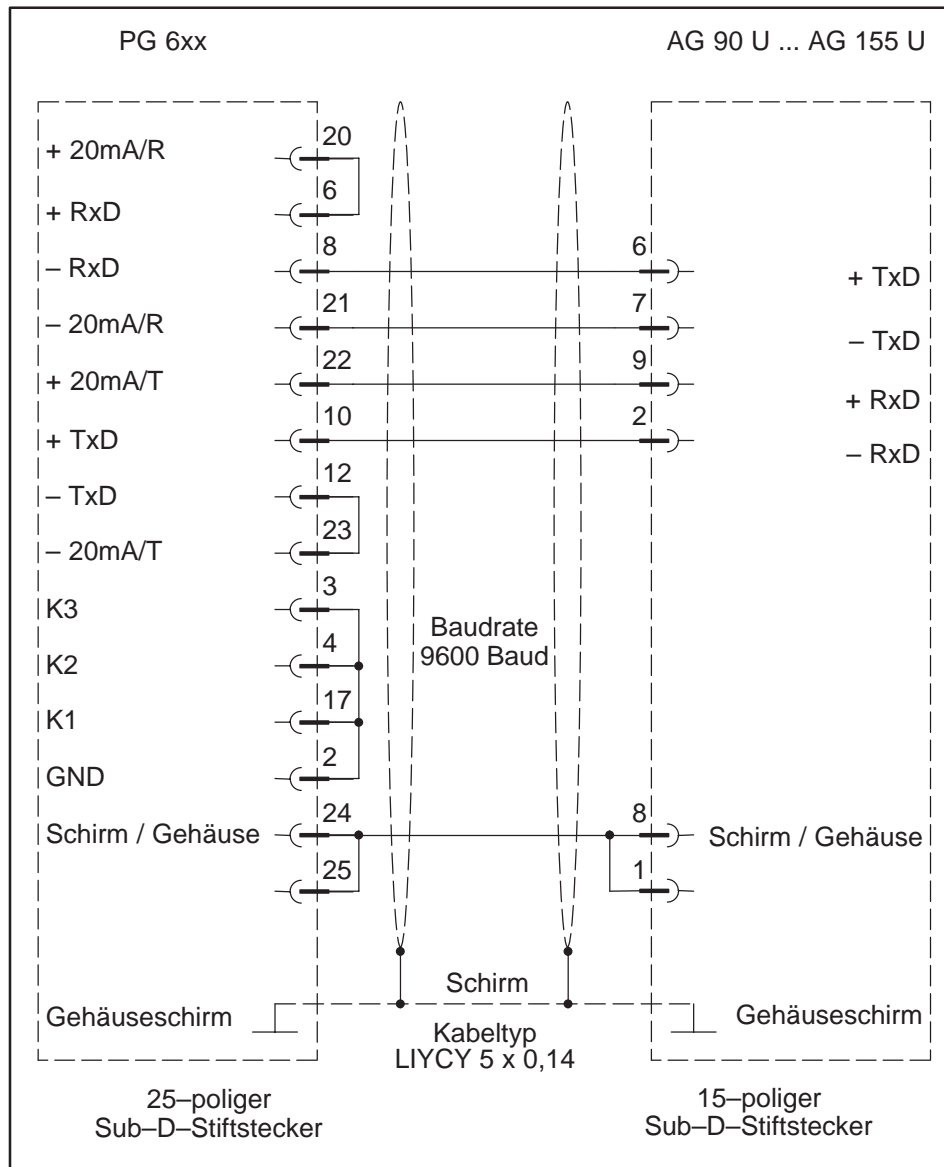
PG 6xx

AG 90 U ... AG 155 U

+ 20mA/R
20
+ RxD
6
– RxD
8
6
+ TxD
– 20mA/R
21
7
– TxD
+ 20mA/T
22
9
+ RxD
+ TxD
10
2
– RxD
– TxD
12
– 20mA/T
23
K3
3
K2
4
K1
17
GND
2
Baudrate
9600 Baud
Schirm / Gehäuse
24
8
Schirm / Gehäuse
25
1

Schirm

Gehäuseschirm

Gehäuseschirm

Kabeltyp
LIYCY 5 x 0,14

25–poliger
Sub–D–Stiftstecker

15–poliger
Sub–D–Stiftstecker